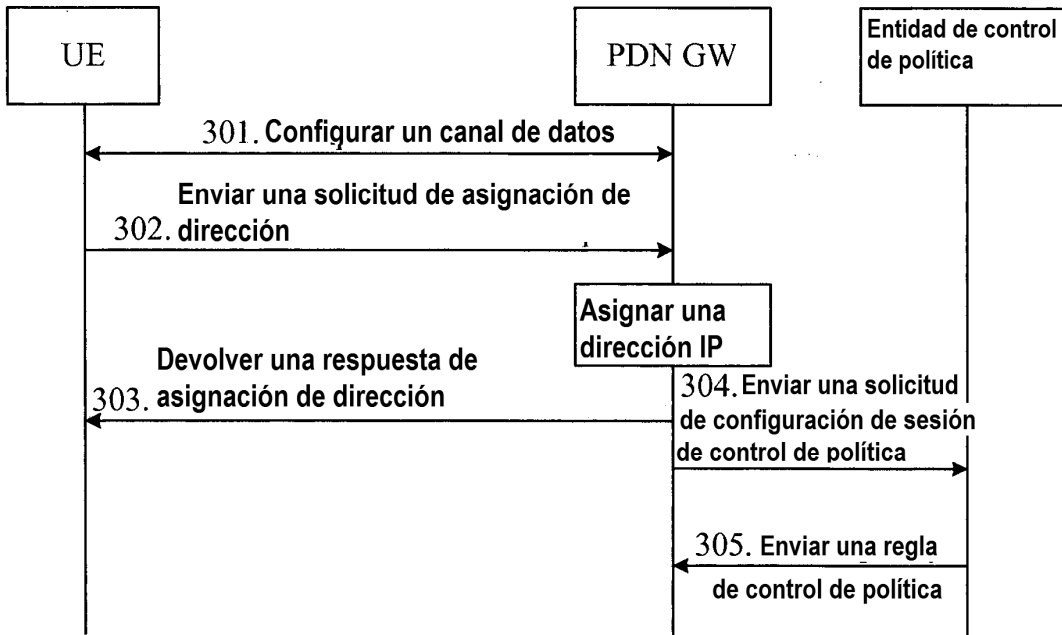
UE

PDN GW

Entidad de control de política

301. Configurar un canal de datos

302. Enviar una solicitud de asignación de dirección

Asignar una dirección IP

303. Devolver una respuesta de asignación de dirección

304. Enviar una solicitud de configuración de sesión de control de política

305. Enviar una regla de control de política